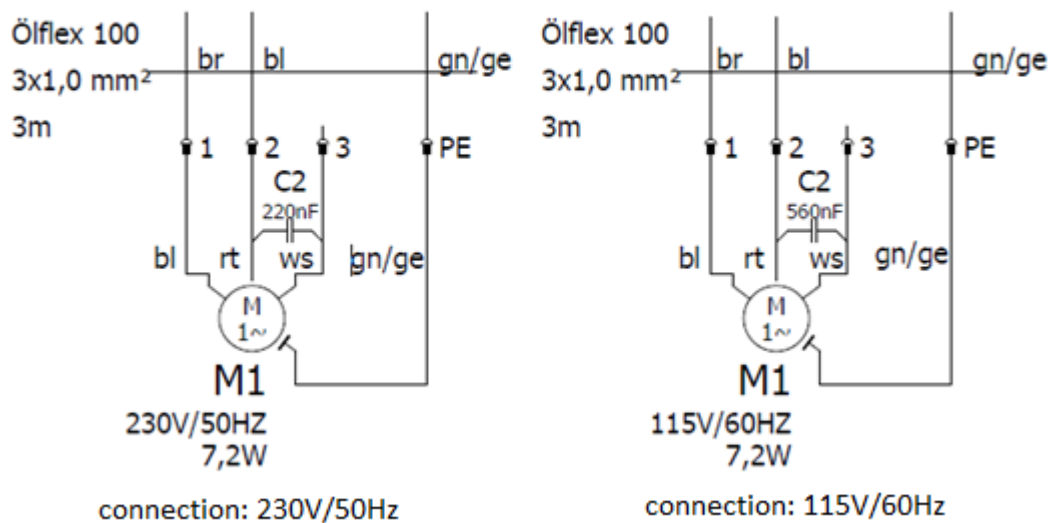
Ölflex 100
3x1,0 mm$^2$
3m

br bl gn/ge

1 2 3 PE

C2
220nF

bl rt ws gn/ge

M
1~

M1
230V/50HZ
7,2W

connection: 230V/50Hz

Ölflex 100
3x1,0 mm$^2$
3m

br bl gn/ge

1 2 3 PE

C2
560nF

bl rt ws gn/ge

M
1~

M1
115V/60HZ
7,2W

connection: 115V/60Hz